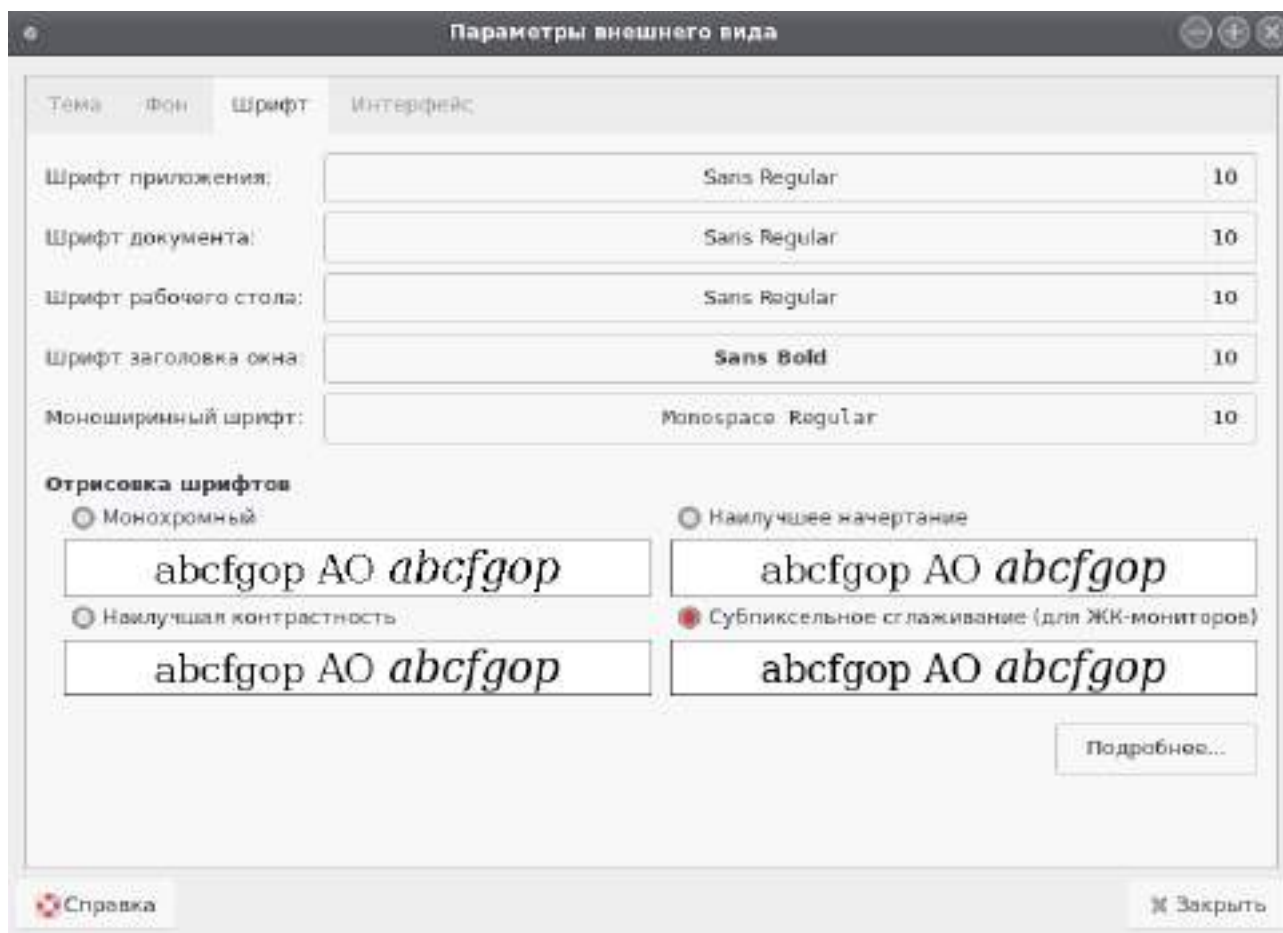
Параметры внешнего вида

Тема Фон Шрифт Интерфейс

Шрифт приложения: Sans Regular 10

Шрифт документа: Sans Regular 10

Шрифт рабочего стола: Sans Regular 10

Шрифт заголовка окна: Sans Bold 10

Моноширинный шрифт: Monospace Regular 10

Отрисовка шрифтов

Монохромный

abcfgop AO *abcfgop*

Наилучшее начертание

abcfgop AO *abcfgop*

Наилучшая контрастность

abcfgop AO *abcfgop*

Субпиксельное сглаживание (для ЖК-мониторов)

abcfgop AO *abcfgop*

Подробнее...

Справка

Закрыть